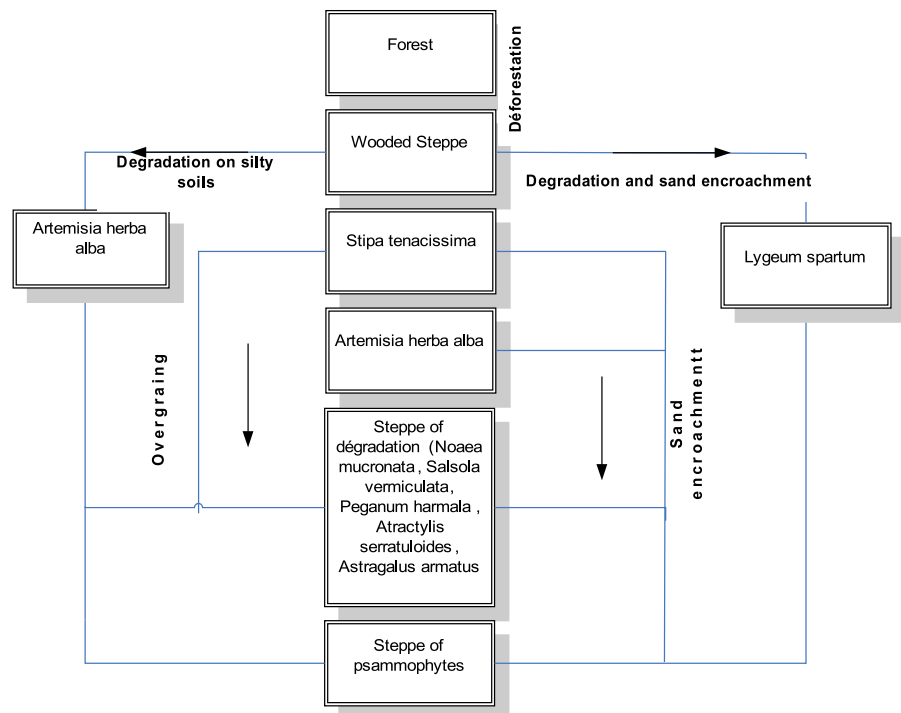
Forest

Déforestation

Wooded Steppe

Degradation on silty soils

Degradation and sand encroachment

Artemisia herba alba

Stipa tenacissima

Lygeum spartum

Artemisia herba alba

Overgraing

Sand encroachmentt

Steppe of dégradation (Noaea mucronata, Salsola vermiculata, Peganum harmala, Atractylis serratuloides, Astragalus armatus

Steppe of psammophytes